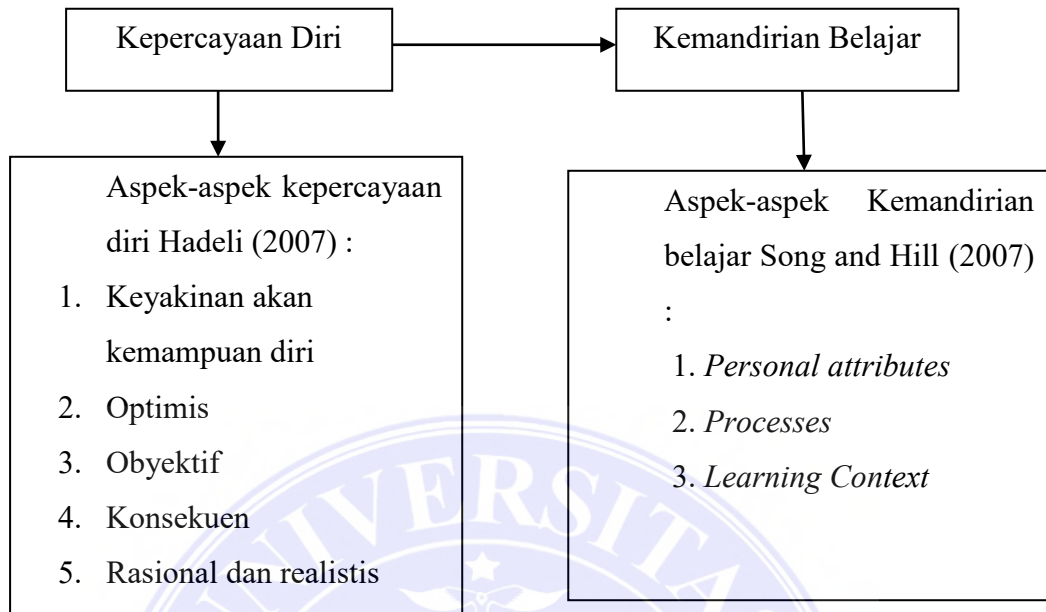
Kepercayaan Diri

Kemandirian Belajar

Aspek-aspek kepercayaan diri Hadeli (2007) :

1. Keyakinan akan kemampuan diri
2. Optimis
3. Obyektif
4. Konsekuen
5. Rasional dan realistis

Aspek-aspek Kemandirian belajar Song and Hill (2007) :

1. *Personal attributes*
2. *Processes*
3. *Learning Context*

UNIVERSITAS